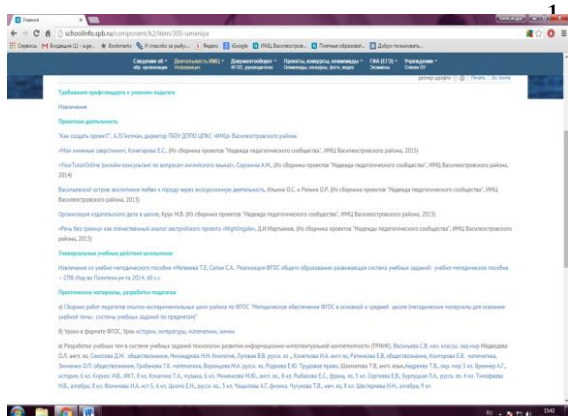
1

Умения

schoolinfo.spb.ru/component/k2/item/305-umeniya

Сервисы | Входящие (1) - аде... | Bookmarks | И способ за рыбу... | Яндекс | Google | ИМЦ Василеостров... | Платные образоват... | Добро пожаловать...

Сведения об обр. организации | Деятельность ИМЦ Информация | Документооборот ФГОС, руководителю | Проекты, конкурсы, олимпиады Олимпиады, конкурсы, фото, видео | ГИА (ЕГЭ) Экзамены | Учреждения Список ОУ

размер шрифта | Печать | Эл. почта

Требования профстандарта к умениям педагога

Извлечение

Проектная деятельность

"Как создать проект", А.Л.Гитман, директор ГБОУ ДППО ЦПКС «ИМЦ» Василеостровского района

«Мои нежные хвостики», Кочергина Е.С. (Из сборника проектов "Надежда педагогического сообщества", ИМЦ Василеостровского района, 2015)

«YourTutorOnline (онлайн-консультант по вопросам английского языка)», Сорокина А.М. (Из сборника проектов "Надежда педагогического сообщества", ИМЦ Василеостровского района, 2014)

Васильевский остров: воспитание любви к городу через экскурсионную деятельность, Ильина О.С. и Резник О.Р. (Из сборника проектов "Надежда педагогического сообщества", ИМЦ Василеостровского района, 2013)

Организация издательского дела в школе, Крус М.В. (Из сборника проектов "Надежда педагогического сообщества", ИМЦ Василеостровского района, 2013)

«Речь без границ как отечественный аналог австрийского проекта «Nightingale», Д.И.Мартынов. (Из сборника проектов "Надежда педагогического сообщества", ИМЦ Василеостровского района, 2013)

Универсальные учебные действия школьников

Извлечения из учебно-методического пособия «Матвеева Т.Е. Салон С.А. Реализация ФГОС общего образования развивающая система учебных заданий: учебно-методическое пособие. – СПб: Изд-во Политехн.ун-та, 2014. 60 с.»

Практические материалы, разработки педагогов

а) Сборник работ педагогов опытно-экспериментальных школ района по ФГОС "Методическое обеспечение ФГОС в основной и средней школе (методические материалы для освоения учебной темы: системы учебных заданий по предметам)"

б) Уроки в формате ФГОС. Уроки истории, литературы, математики, химии

в) Разработки учебных тем в системе учебных заданий технологии развития информационно-интеллектуальной компетентности (ТРИИК). Васильева С.В. нач. классы, окр.мир Медведева О.Л. англ. яз, Соколова Д.Н. обществознание, Никандрова Н.Н. биология, Луговая В.В. русск. яз. , Кочеткова Н.А. англ. яз, Ратникова Е.В. обществознание, Кантарова Е.Е. математика, Зиниченко О.П. обществознание, Грибанова Т.К. математика, Воронцова М.А. русск. яз, Родина Е.Ю. Трудовое право, Шахметова Т.В., англ.яз, Андреева Т.В., окр. мир 5 кл. Бренер А.Г., история, 8 кл. Кирюс Ю.Б., МХТ, 8 кл. Копалина Т.А., музыка, 6 кл. Михеенкова М.Ю., англ. яз., 8 кл. Рыбакова Е.С., франц. яз. 5 кл. Сергеева Е.В., Бурундова Л.А. русск. яз. 9 кл. Тимофеева Н.В., алгебра, 8 кл. Фомичева Н.А. ист 5, 6 кл. Цикина Е.Н., русск. яз., 5 кл. Чашилова А.Г. физика Чутунова Т.В., нач. кл, 3 кл. Шестерова Н.Н., алгебра, 9 кл

RU 15:42